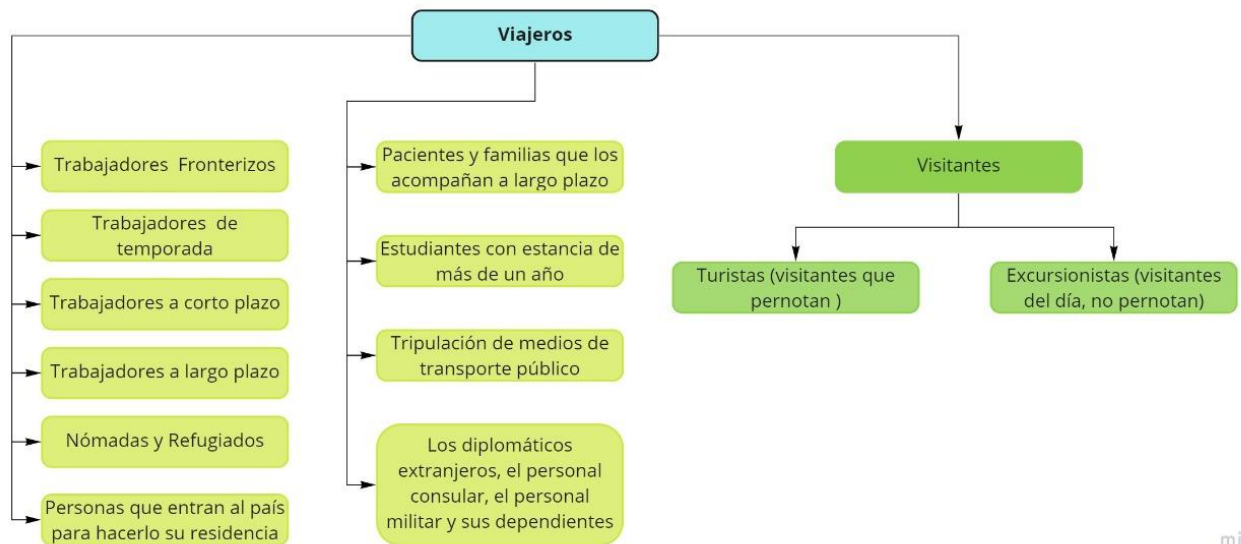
Viajeros

Trabajadores Fronterizos

Trabajadores de temporada

Trabajadores a corto plazo

Trabajadores a largo plazo

Nómadas y Refugiados

Personas que entran al país para hacerlo su residencia

Pacientes y familias que los acompañan a largo plazo

Estudiantes con estancia de más de un año

Tripulación de medios de transporte público

Los diplomáticos extranjeros, el personal consular, el personal militar y sus dependientes

Visitantes

Turistas (visitantes que pernotan )

Excursionistas (visitantes del día, no pernotan)

mi